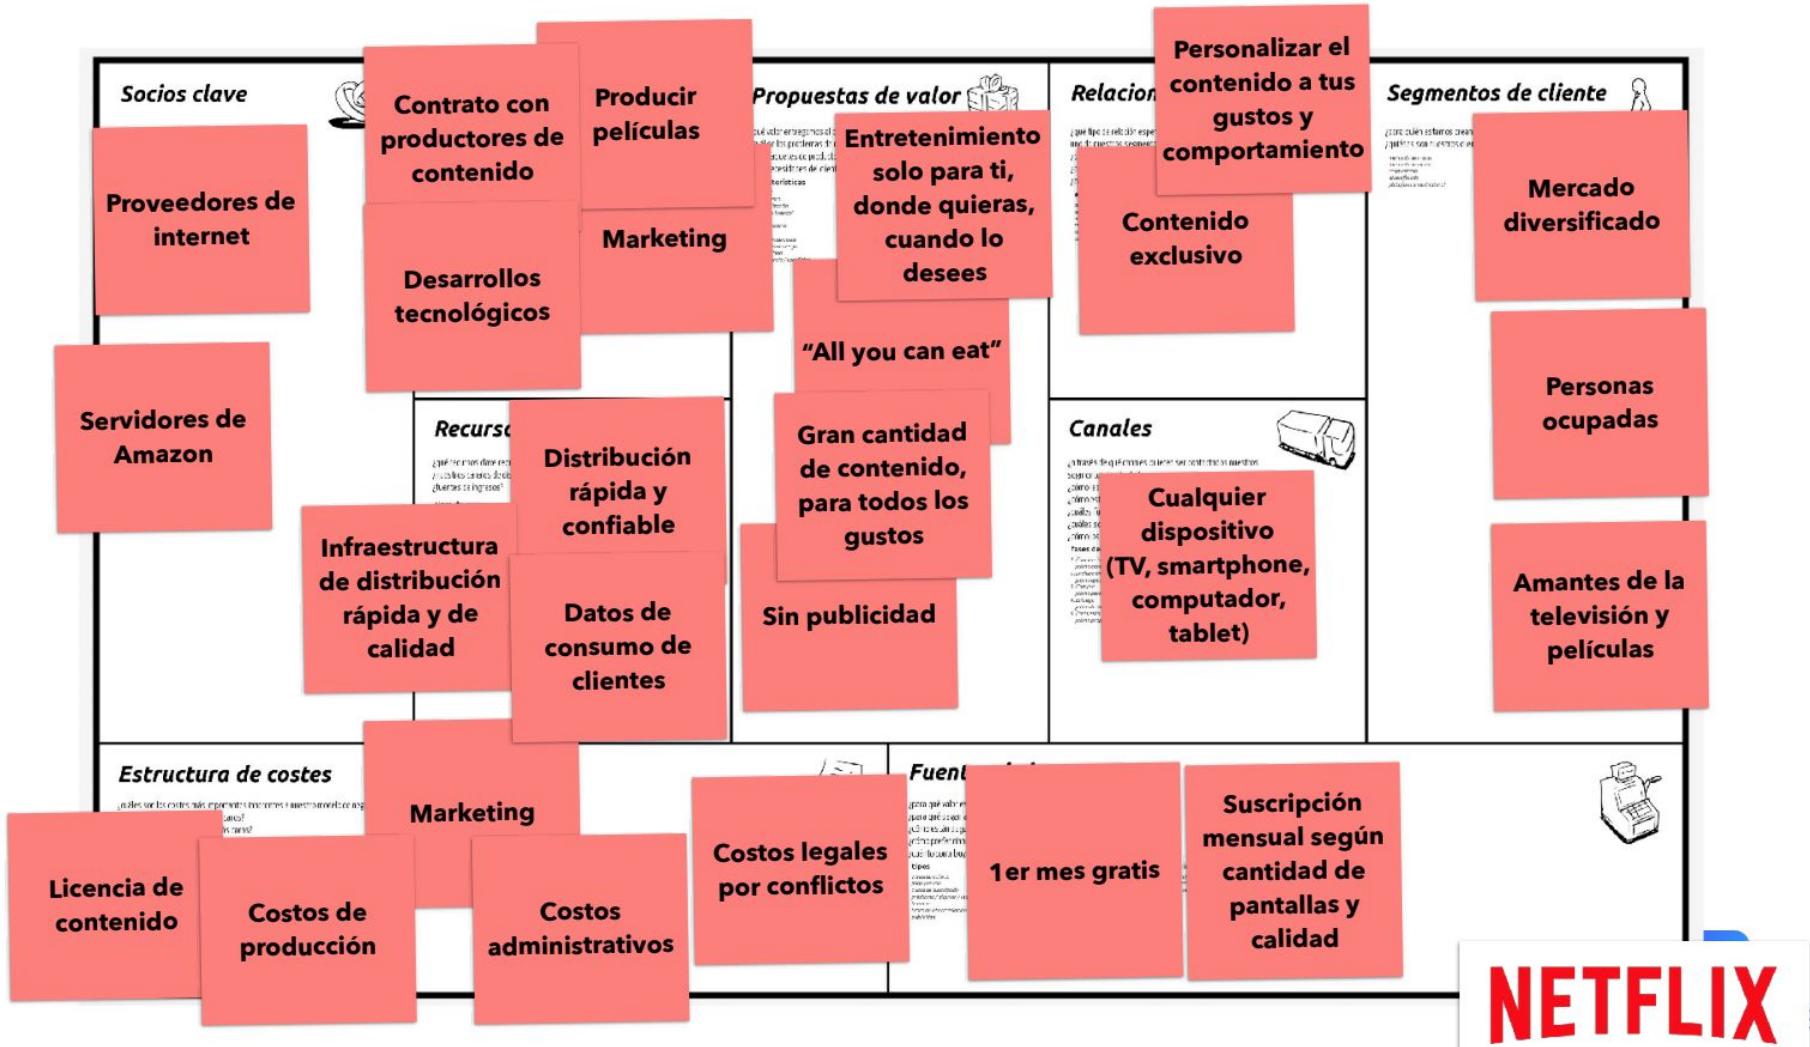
Socios clave

Proveedores de internet

Servidores de Amazon

Contrato con productores de contenido

Producir películas

Marketing

Desarrollos tecnológicos

Recurs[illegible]

Distribución rápida y confiable

Infraestructura de distribución rápida y de calidad

Datos de consumo de clientes

Propuestas de valor

Entretenimiento solo para ti, donde quieras, cuando lo desees

"All you can eat"

Gran cantidad de contenido, para todos los gustos

Sin publicidad

Relacion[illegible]

Personalizar el contenido a tus gustos y comportamiento

Contenido exclusivo

Canales

Cualquier dispositivo (TV, smartphone, computador, tablet)

Segmentos de cliente

Mercado diversificado

Personas ocupadas

Amantes de la televisión y películas

Estructura de costes

Licencia de contenido

Costos de producción

Marketing

Costos administrativos

Costos legales por conflictos

Fuent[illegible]

1er mes gratis

Suscripción mensual según cantidad de pantallas y calidad

NETFLIX